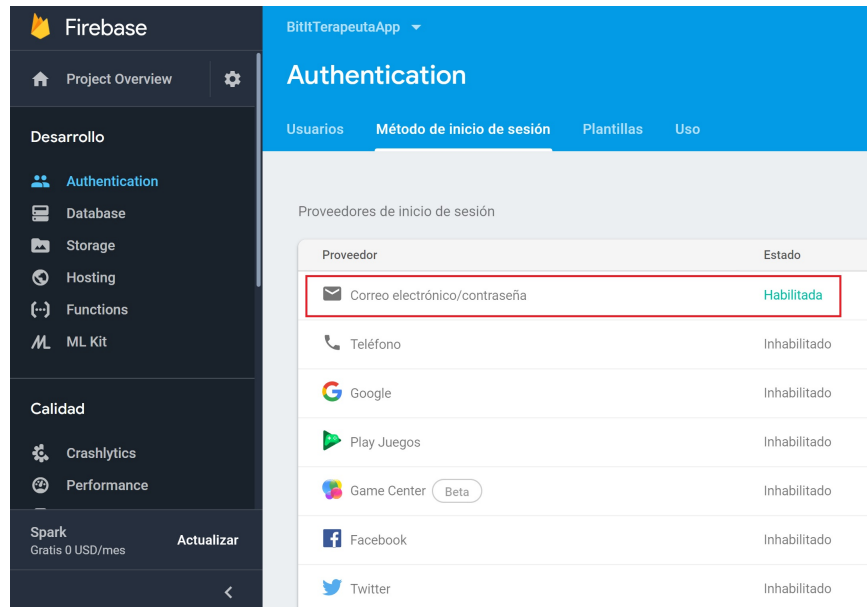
Firebase

Project Overview

Desarrollo

Authentication
Database
Storage
Hosting
Functions
ML Kit

Calidad

Crashlytics
Performance

Spark
Gratis 0 USD/mes
Actualizar

<

BitItTerapeutaApp

Authentication

Usuarios
Método de inicio de sesión
Plantillas
Uso

Proveedores de inicio de sesión

| Proveedor | Estado |
|---|---|
| Correo electrónico/contraseña | Habilitada |
| Teléfono | Inhabilitado |
| Google | Inhabilitado |
| Play Juegos | Inhabilitado |
| Game Center Beta | Inhabilitado |
| Facebook | Inhabilitado |
| Twitter | Inhabilitado |